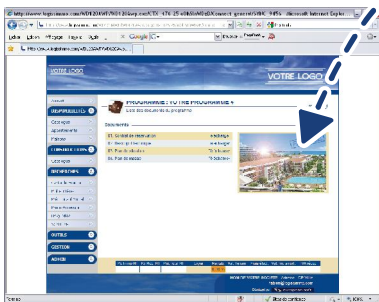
http://www.logiciamo.com/WD120AWP/WD120Awp.exe/CTX_4 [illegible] - Microsoft Internet Explorer

Fichier Edition Affichage Favoris Outils ?

VOTRE LOGO

VOTRE LOGO

Accueil

DISPONIBILITÉS

Consulter

Appartements

Planning

CONSULTATIONS

Consulter

INFORMATIONS

PROGRAMME : VOTRE PROGRAMME 4

Documents

01. Contrat de réservation

02. Descriptif technique

03. Plan de situation

04. Plan de masse

OUTILS

GESTION

AIDE

NOM DE VOTRE SOCIÉTÉ

Sites de confiance